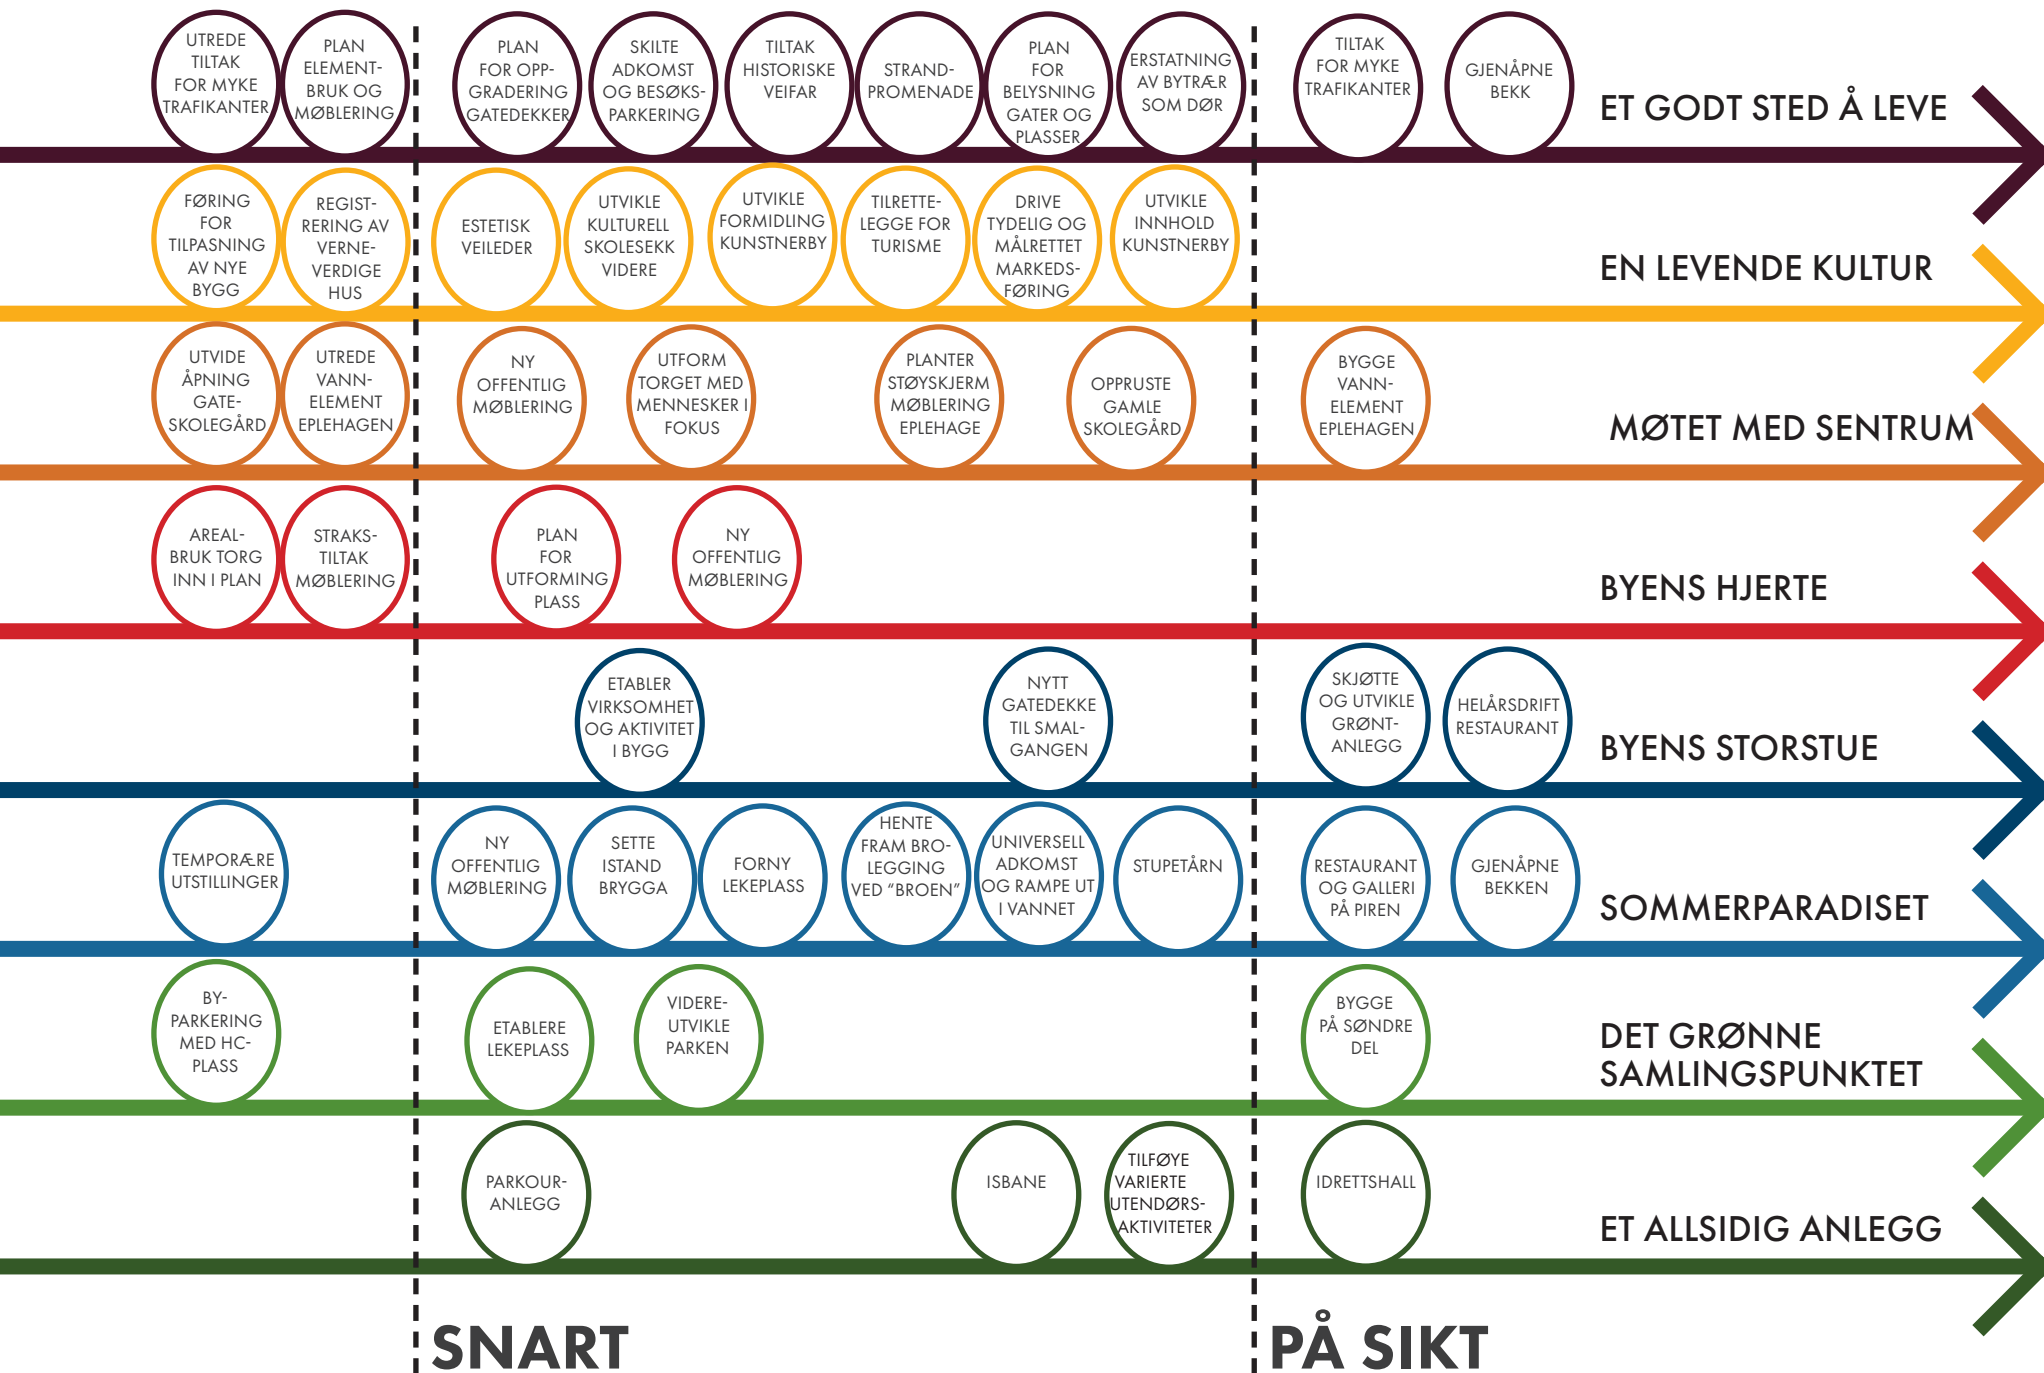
UTREDE TILTAK FOR MYKE TRAFIKANTER

PLAN ELEMENTBRUK OG MØBLERING

PLAN FOR OPPGRADERING GATEDEKKER

SKILTE ADKOMST OG BESØKSPARKERING

TILTAK HISTORISKE VEIFAR

STRANDPROMENADE

PLAN FOR BELYSNING GATER OG PLASSER

ERSTATNING AV BYTRÆR SOM DØR

TILTAK FOR MYKE TRAFIKANTER

GJENÅPNE BEKK

ET GODT STED Å LEVE

FØRING FOR TILPASNING AV NYE BYGG

REGISTRERING AV VERNEVERDIGE HUS

ESTETISK VEILEDER

UTVIKLE KULTURELL SKOLESEKK VIDERE

UTVIKLE FORMIDLING KUNSTNERBY

TILRETTELEGGE FOR TURISME

DRIVE TYDELIG OG MÅLRETTET MARKEDSFØRING

UTVIKLE INNHOLD KUNSTNERBY

EN LEVENDE KULTUR

UTVIDE ÅPNING GATESKOLEGÅRD

UTREDE VANNELEMENT EPLEHAGEN

NY OFFENTLIG MØBLERING

UTFORM TORGET MED MENNESKER I FOKUS

PLANTER STØYSKJERM MØBLERING EPLEHAGE

OPPRUSTE GAMLE SKOLEGÅRD

BYGGE VANNELEMENT EPLEHAGEN

MØTET MED SENTRUM

AREALBRUK TORG INN I PLAN

STRAKSTILTAK MØBLERING

PLAN FOR UTFORMING PLASS

NY OFFENTLIG MØBLERING

BYENS HJERTE

ETABLER VIRKSOMHET OG AKTIVITET I BYGG

NYTT GATEDEKKE TIL SMALGANGEN

SKJØTTE OG UTVIKLE GRØNTANLEGG

HELÅRSDRIFT RESTAURANT

BYENS STORSTUE

TEMPORÆRE UTSTILLINGER

NY OFFENTLIG MØBLERING

SETTE ISTAND BRYGGA

FORNY LEKEPLASS

HENTE FRAM BROLEGGING VED "BROEN"

UNIVERSELL ADKOMST OG RAMPE UT I VANNET

STUPETÅRN

RESTAURANT OG GALLERI PÅ PIREN

GJENÅPNE BEKKEN

SOMMERPARADISET

BYPARKERING MED HC-PLASS

ETABLERE LEKEPLASS

VIDEREUTVIKLE PARKEN

BYGGE PÅ SØNDRE DEL

DET GRØNNE SAMLINGSPUNKTET

PARKOURANLEGG

ISBANE

TILFØYE VARIERTE UTENDØRSAKTIVITETER

IDRETTSHALL

ET ALLSIDIG ANLEGG

SNART

PÅ SIKT